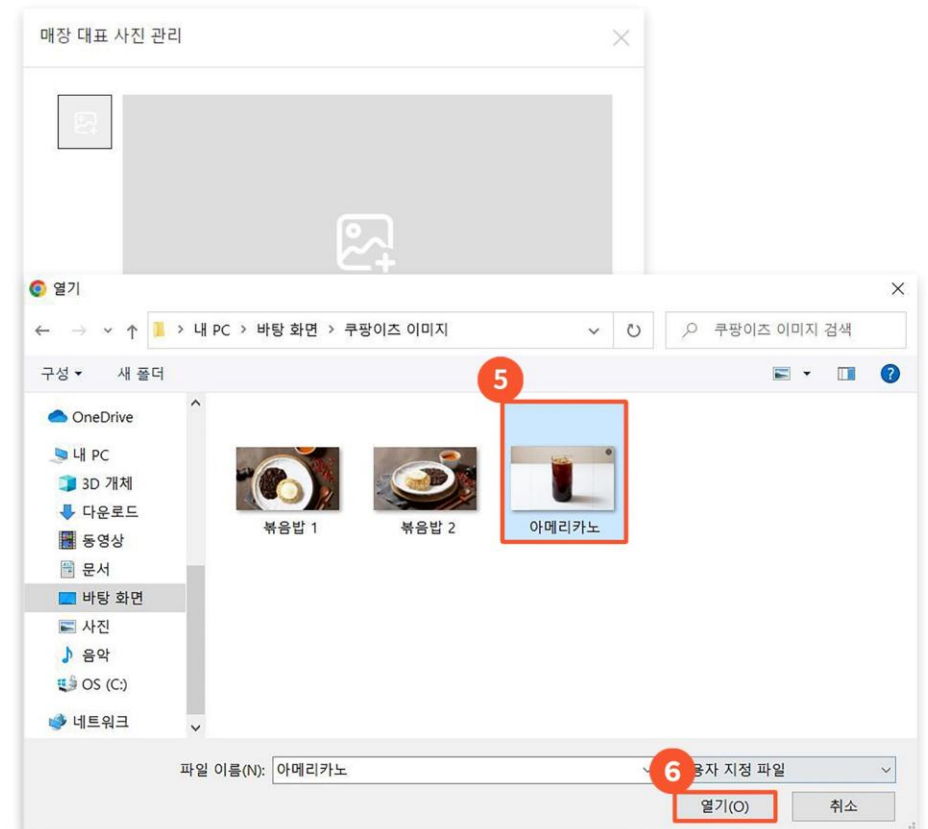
매장 대표 사진 관리

열기

내 PC > 바탕 화면 > 쿠팡이즈 이미지

쿠팡이즈 이미지 검색

구성 ▾ 새 폴더

5

OneDrive
내 PC
3D 개체
다운로드
동영상
문서
바탕 화면
사진
음악
OS (C:)
네트워크

볶음밥 1
볶음밥 2
아메리카노

파일 이름(N): 아메리카노
6
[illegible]용자 지정 파일

열기(O)
취소